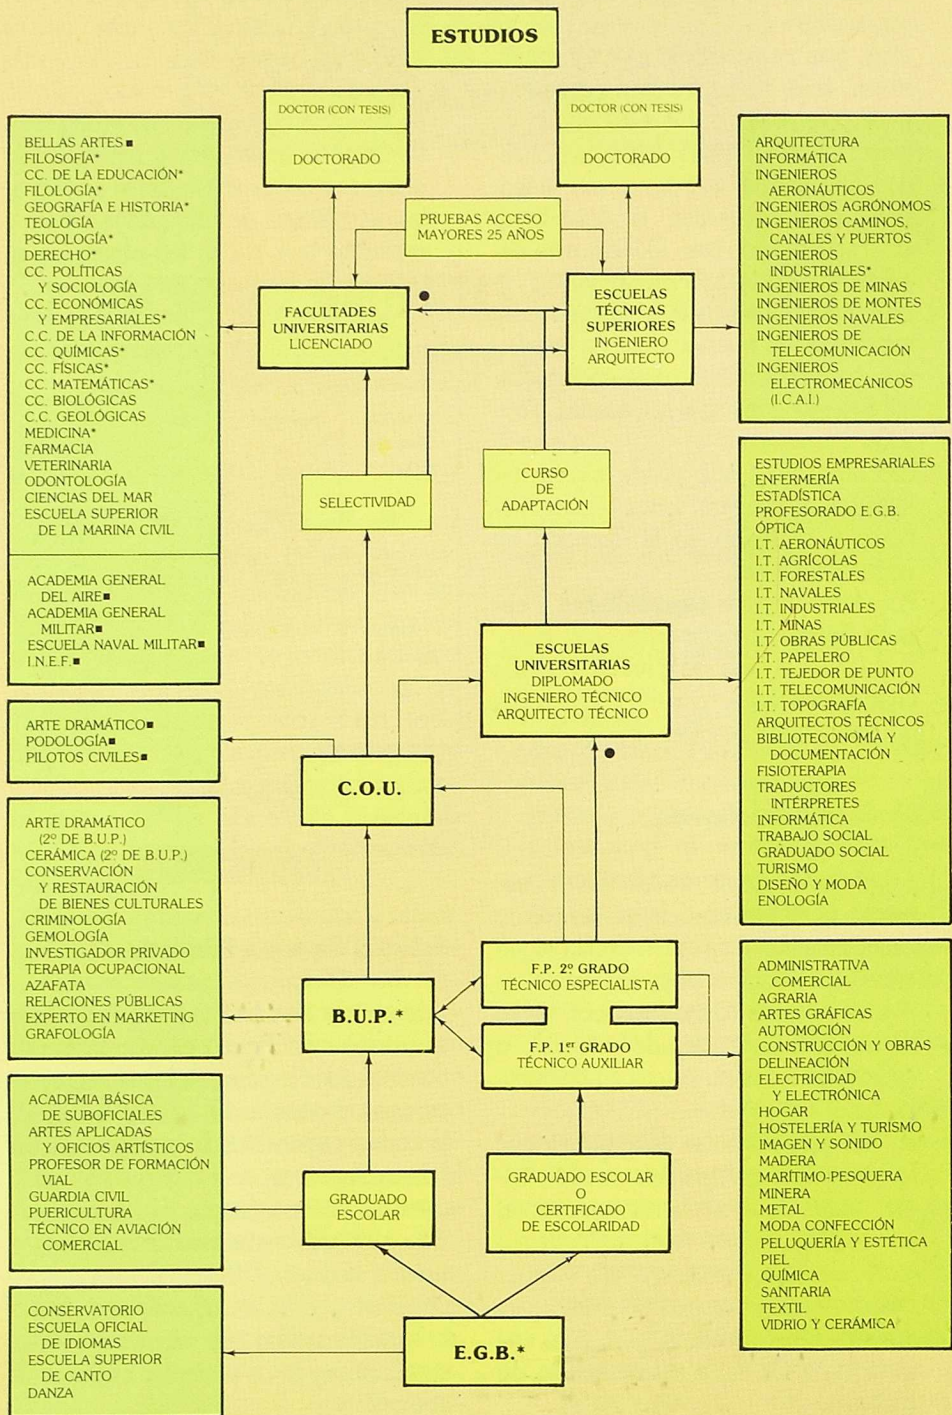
ESTUDIOS

DOCTOR (CON TESIS)

DOCTORADO

DOCTOR (CON TESIS)

DOCTORADO

BELLAS ARTES ■
FILOSOFÍA*
CC. DE LA EDUCACIÓN*
FILOLOGÍA*
GEOGRAFÍA E HISTORIA*
TEOLOGÍA
PSICOLOGÍA*
DERECHO*
CC. POLÍTICAS Y SOCIOLOGÍA
CC. ECONÓMICAS Y EMPRESARIALES*
C.C. DE LA INFORMACIÓN
CC. QUÍMICAS*
CC. FÍSICAS*
CC. MATEMÁTICAS*
CC. BIOLÓGICAS
C.C. GEOLÓGICAS
MEDICINA*
FARMACIA
VETERINARIA
ODONTOLOGÍA
CIENCIAS DEL MAR
ESCUELA SUPERIOR DE LA MARINA CIVIL

ACADEMIA GENERAL DEL AIRE■
ACADEMIA GENERAL MILITAR■
ESCUELA NAVAL MILITAR■
I.N.E.F.■

PRUEBAS ACCESO MAYORES 25 AÑOS

FACULTADES UNIVERSITARIAS
LICENCIADO

ESCUELAS TÉCNICAS SUPERIORES
INGENIERO
ARQUITECTO

ARQUITECTURA
INFORMÁTICA
INGENIEROS AERONÁUTICOS
INGENIEROS AGRÓNOMOS
INGENIEROS CAMINOS, CANALES Y PUERTOS
INGENIEROS INDUSTRIALES*
INGENIEROS DE MINAS
INGENIEROS DE MONTES
INGENIEROS NAVALES
INGENIEROS DE TELECOMUNICACIÓN
INGENIEROS ELECTROMECÁNICOS (I.C.A.I.)

SELECTIVIDAD

CURSO DE ADAPTACIÓN

ESTUDIOS EMPRESARIALES
ENFERMERÍA
ESTADÍSTICA
PROFESORADO E.G.B.
ÓPTICA
I.T. AERONÁUTICOS
I.T. AGRÍCOLAS
I.T. FORESTALES
I.T. NAVALES
I.T. INDUSTRIALES
I.T. MINAS
I.T. OBRAS PÚBLICAS
I.T. PAPELERO
I.T. TEJEDOR DE PUNTO
I.T. TELECOMUNICACIÓN
I.T. TOPOGRAFÍA
ARQUITECTOS TÉCNICOS
BIBLIOTECONOMÍA Y DOCUMENTACIÓN
FISIOTERAPIA
TRADUCTORES INTÉRPRETES
INFORMÁTICA
TRABAJO SOCIAL
GRADUADO SOCIAL
TURISMO
DISEÑO Y MODA
ENOLOGÍA

ESCUELAS UNIVERSITARIAS
DIPLOMADO
INGENIERO TÉCNICO
ARQUITECTO TÉCNICO

ARTE DRAMÁTICO■
PODOLOGÍA■
PILOTOS CIVILES■

C.O.U.

ARTE DRAMÁTICO (2º DE B.U.P.)
CERÁMICA (2º DE B.U.P.)
CONSERVACIÓN Y RESTAURACIÓN DE BIENES CULTURALES
CRIMINOLOGÍA
GEMOLOGÍA
INVESTIGADOR PRIVADO
TERAPIA OCUPACIONAL
AZAFATA
RELACIONES PÚBLICAS
EXPERTO EN MARKETING
GRAFOLOGÍA

B.U.P.*

F.P. 2º GRADO
TÉCNICO ESPECIALISTA

F.P. 1er GRADO
TÉCNICO AUXILIAR

ADMINISTRATIVA
COMERCIAL
AGRARIA
ARTES GRÁFICAS
AUTOMOCIÓN
CONSTRUCCIÓN Y OBRAS
DELINEACIÓN
ELECTRICIDAD Y ELECTRÓNICA
HOGAR
HOSTELERÍA Y TURISMO
IMAGEN Y SONIDO
MADERA
MARÍTIMO-PESQUERA
MINERA
METAL
MODA CONFECCIÓN
PELUQUERÍA Y ESTÉTICA
PIEL
QUÍMICA
SANITARIA
TEXTIL
VIDRIO Y CERÁMICA

ACADEMIA BÁSICA DE SUBOFICIALES
ARTES APLICADAS Y OFICIOS ARTÍSTICOS
PROFESOR DE FORMACIÓN VIAL
GUARDIA CIVIL
PUERICULTURA
TÉCNICO EN AVIACIÓN COMERCIAL

GRADUADO ESCOLAR

GRADUADO ESCOLAR O CERTIFICADO DE ESCOLARIDAD

CONSERVATORIO
ESCUELA OFICIAL DE IDIOMAS
ESCUELA SUPERIOR DE CANTO
DANZA

E.G.B.*